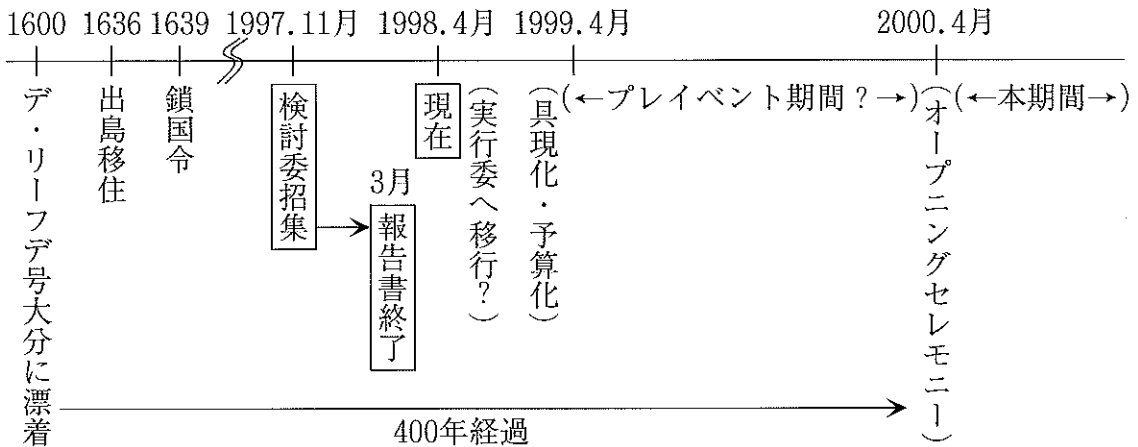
1600 1636 1639 1997.11月 1998.4月 1999.4月 2000.4月

デ・リーフデ号大分に漂着

出島移住

鎖国令

検討委招集

3月

報告書終了

現在

（実行委へ移行？）

（具現化・予算化）

（←プレイベント期間？→）

（オープニングセレモニー）

（←本期間→）

400年経過